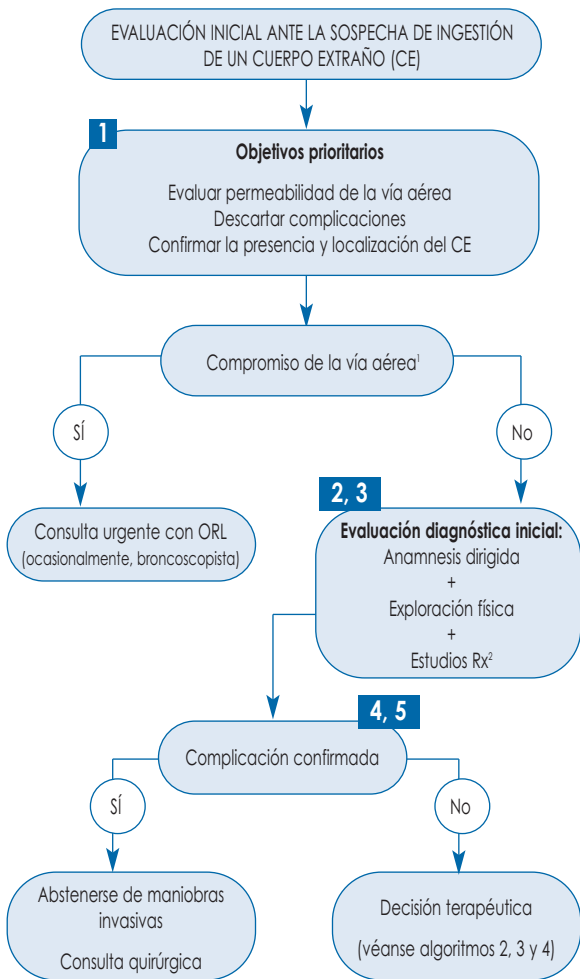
EVALUACIÓN INICIAL ANTE LA SOSPECHA DE INGESTIÓN DE UN CUERPO EXTRAÑO (CE)

1

Objetivos prioritarios

Evaluar permeabilidad de la vía aérea
Descartar complicaciones
Confirmar la presencia y localización del CE

Compromiso de la vía aérea$^1$

SÍ

No

Consulta urgente con ORL (ocasionalmente, broncoscopista)

2, 3

Evaluación diagnóstica inicial:
Anamnesis dirigida
+
Exploración física
+
Estudios Rx$^2$

4, 5

Complicación confirmada

SÍ

No

Abstenerse de maniobras invasivas

Consulta quirúrgica

Decisión terapéutica

(véanse algoritmos 2, 3 y 4)